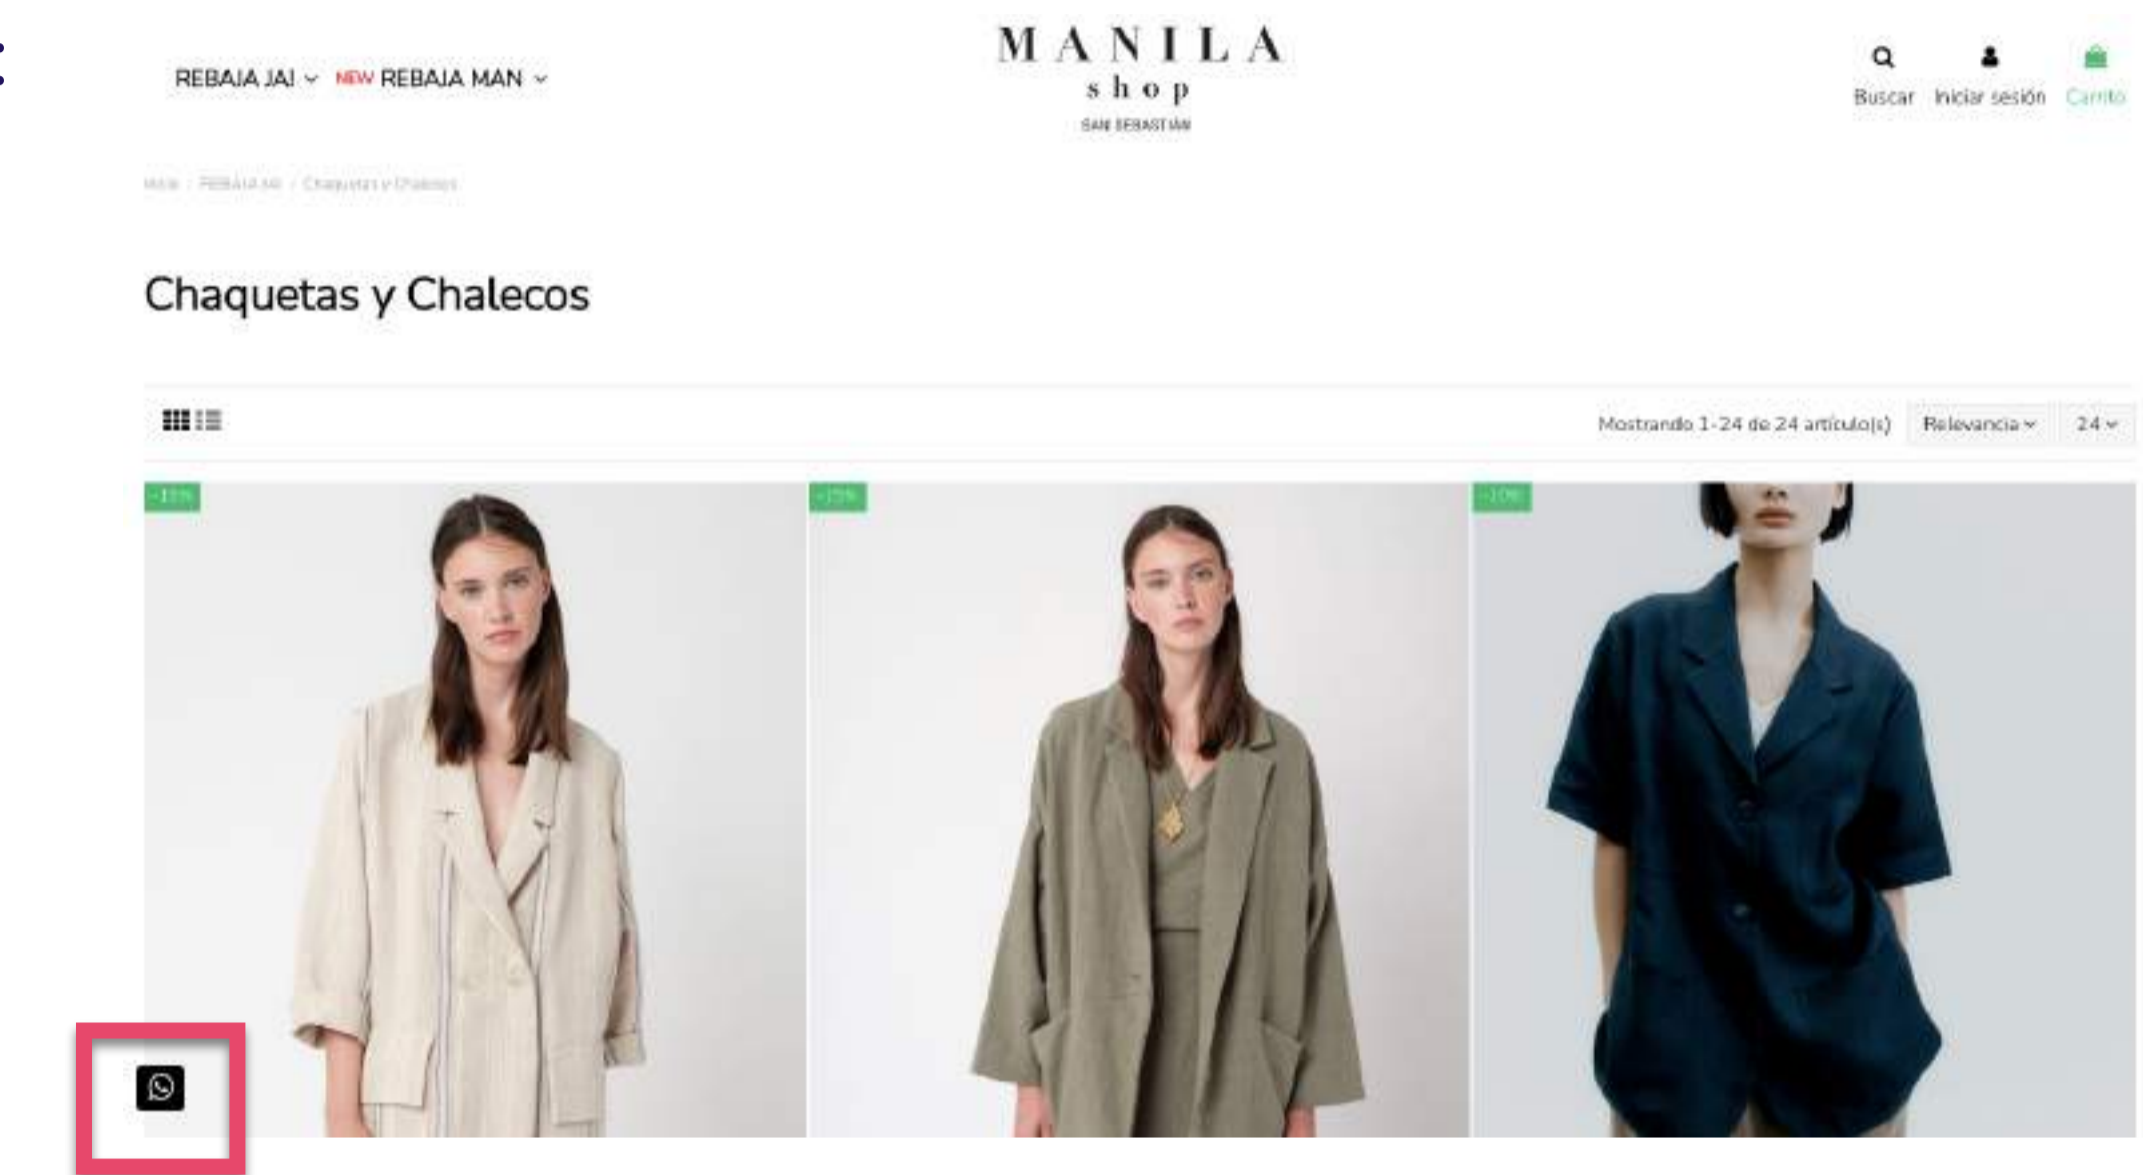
REBAJA JAI NEW REBAJA MAN

MANILA
shop
SAN SEBASTIAN

Buscar Iniciar sesión Carrito

Inicio / REBAJA JAI / Chaquetas y Chalecos

Chaquetas y Chalecos

Mostrando 1-24 de 24 artículo(s) Relevancia 24

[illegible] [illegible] -10%